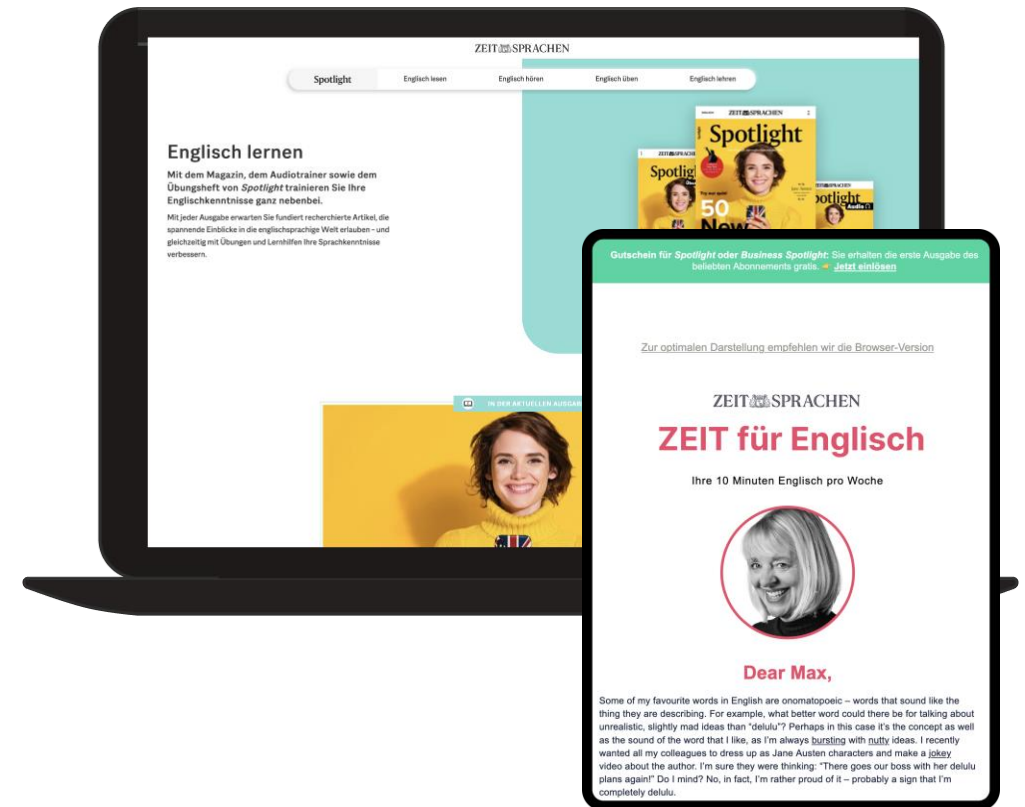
ZEIT SPRACHEN

Spotlight | Englisch lesen | Englisch hören | Englisch üben | Englisch lehren

Englisch lernen

Mit dem Magazin, dem Audiotrainer sowie dem Übungsheft von *Spotlight* trainieren Sie Ihre Englischkenntnisse ganz nebenbei.

Mit jeder Ausgabe erwarten Sie fundiert recherchierte Artikel, die spannende Einblicke in die englischsprachige Welt erlauben – und gleichzeitig mit Übungen und Lernhilfen Ihre Sprachkenntnisse verbessern.

ZEIT SPRACHEN
Spotlight
Spotlight
50
New
Spotlight
Audio

IN DER AKTUELLEN AUSGAB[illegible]

Gutschein für *Spotlight* oder *Business Spotlight*: Sie erhalten die erste Ausgabe des beliebten Abonnements gratis. → Jetzt einlösen

Zur optimalen Darstellung empfehlen wir die Browser-Version

ZEIT SPRACHEN

ZEIT für Englisch

Ihre 10 Minuten Englisch pro Woche

Dear Max,

Some of my favourite words in English are onomatopoeic – words that sound like the thing they are describing. For example, what better word could there be for talking about unrealistic, slightly mad ideas than "delulu"? Perhaps in this case it's the concept as well as the sound of the word that I like, as I'm always bursting with nutty ideas. I recently wanted all my colleagues to dress up as Jane Austen characters and make a jokey video about the author. I'm sure they were thinking: "There goes our boss with her delulu plans again!" Do I mind? No, in fact, I'm rather proud of it – probably a sign that I'm completely delulu.